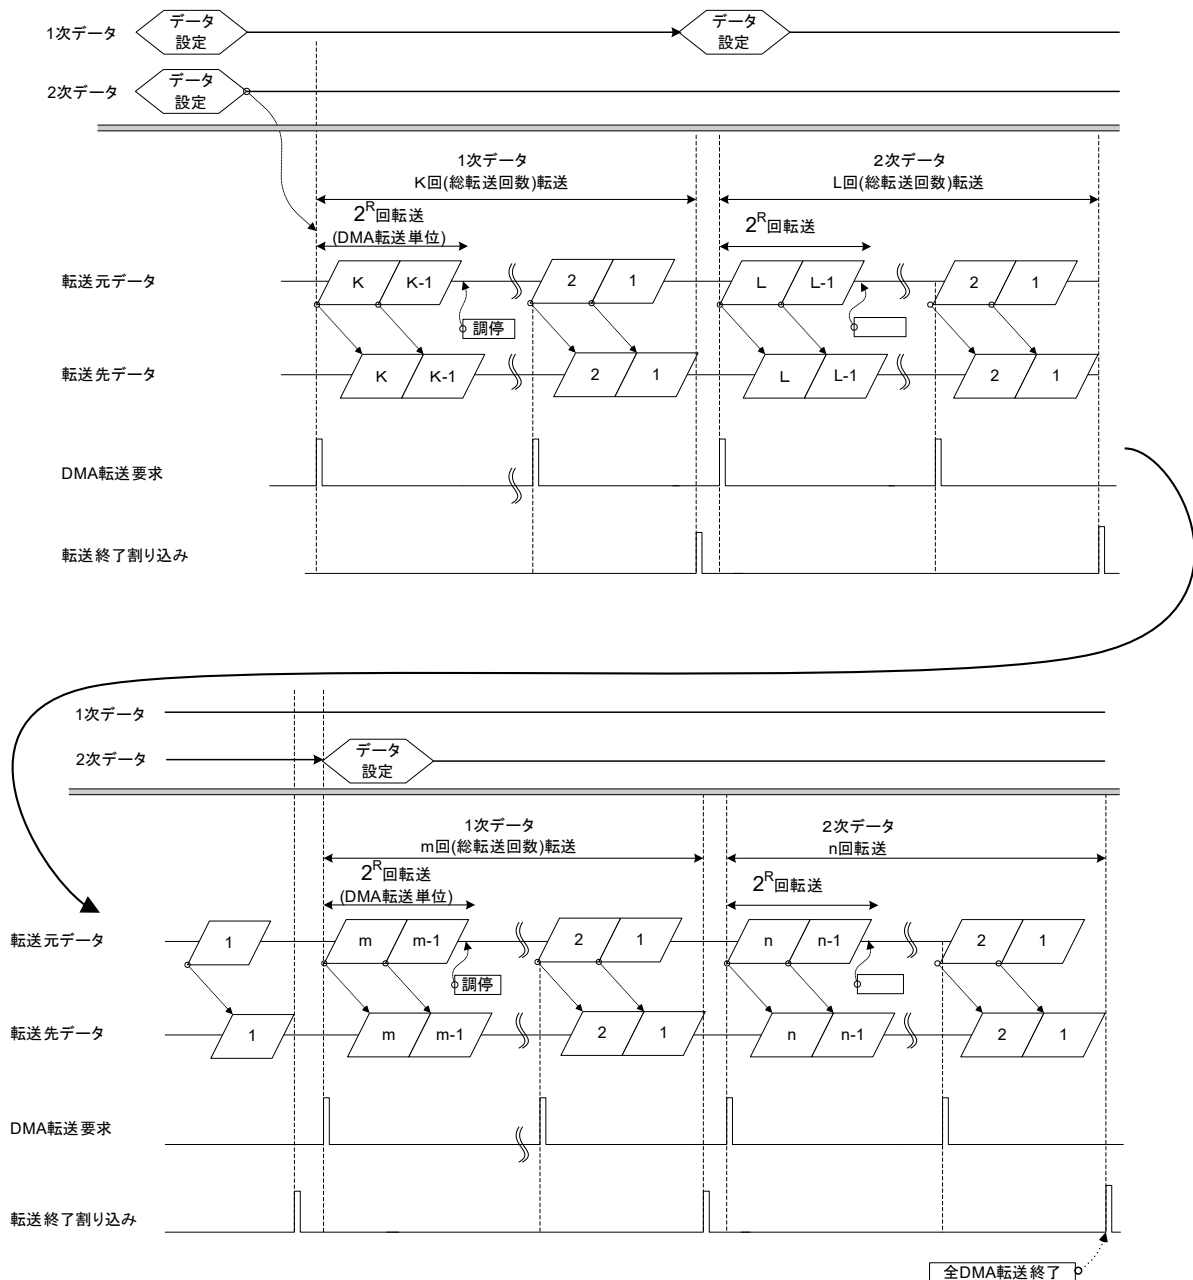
1次データ
データ設定
データ設定
2次データ
データ設定

1次データ
K回(総転送回数)転送
2次データ
L回(総転送回数)転送
$2^R$回転送
(DMA転送単位)
$2^R$回転送

転送元データ
K
K-1
2
1
L
L-1
2
1
調停

転送先データ
K
K-1
2
1
L
L-1
2
1

DMA転送要求

転送終了割り込み

1次データ
2次データ
データ設定

1次データ
m回(総転送回数)転送
2次データ
n回転送
$2^R$回転送
(DMA転送単位)
$2^R$回転送

転送元データ
1
m
m-1
2
1
n
n-1
2
1
調停

転送先データ
1
m
m-1
2
1
n
n-1
2
1

DMA転送要求

転送終了割り込み

全DMA転送終了